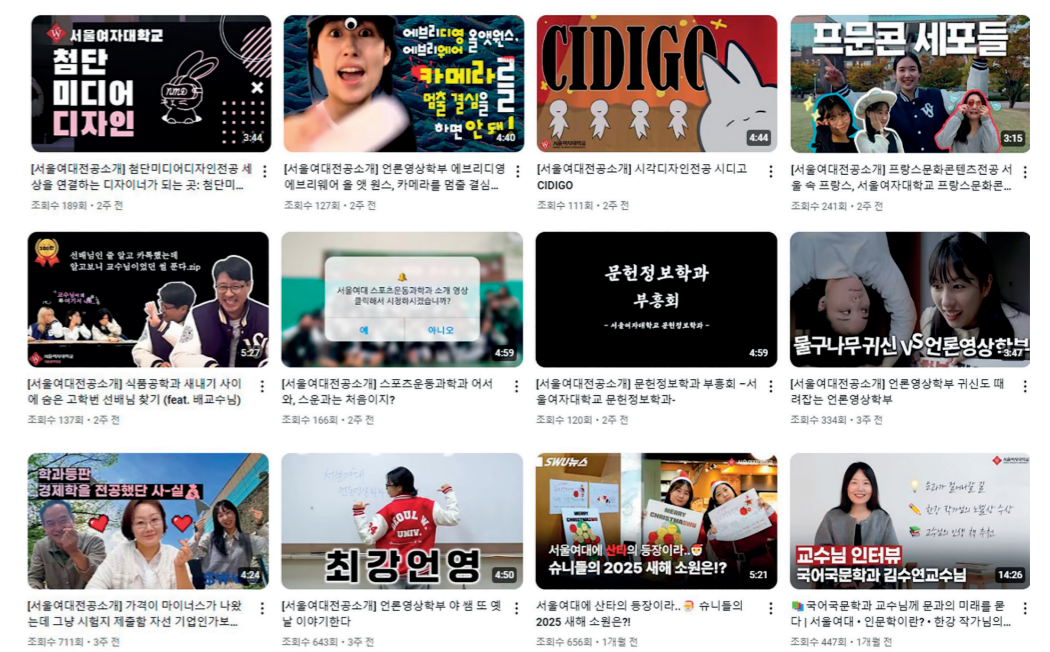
W 서울여자대학교
첨단 미디어 디자인
3:44
[서울여대전공소개] 첨단미디어디자인전공 세상을 연결하는 디자이너가 되는 곳: 첨단미...
조회수 189회 • 2주 전

에브리디영 올앳원스, 에브리웨어
카메라를 멈출 결심을 하면 안 돼!
4:40
[서울여대전공소개] 언론영상학부 에브리디영 에브리웨어 올 앳 원스, 카메라를 멈출 결심...
조회수 127회 • 2주 전

CIDIGO
4:44
[서울여대전공소개] 시각디자인전공 시디고 CIDIGO
조회수 111회 • 2주 전

프문콘 세포들
3:15
[서울여대전공소개] 프랑스문화콘텐츠전공 서울 속 프랑스, 서울여자대학교 프랑스문화콘...
조회수 241회 • 2주 전

선배님인 줄 알고 카톡했는데 알고보니 교수님이었던 썰 푼다.zip
5:27
[서울여대전공소개] 식품공학과 새내기 사이에 숨은 고학번 선배님 찾기 (feat. 배교수님)
조회수 137회 • 2주 전

서울여대 스포츠운동과학과 소개 영상 클릭해서 시청하시겠습니까?
예 아니오
4:59
[서울여대전공소개] 스포츠운동과학과 어서와, 스운과는 처음이지?
조회수 166회 • 2주 전

문헌정보학과 부흥회
- 서울여자대학교 문헌정보학과 -
4:59
[서울여대전공소개] 문헌정보학과 부흥회 –서울여자대학교 문헌정보학과-
조회수 120회 • 2주 전

물구나무귀신 VS 언론영상학부
3:47
[서울여대전공소개] 언론영상학부 귀신도 때려잡는 언론영상학부
조회수 334회 • 3주 전

학과등판 경제학을 전공했단 사-실
4:24
[서울여대전공소개] 가격이 마이너스가 나왔는데 그냥 시험지 제출함 자선 기업인가보...
조회수 711회 • 3주 전

최강언영
4:50
[서울여대전공소개] 언론영상학부 야 뱀 또 옛날 이야기한다
조회수 643회 • 3주 전

SWU뉴스
서울여대에 산타의 등장이라..
슈니들의 2025 새해 소원은!?
5:21
서울여대에 산타의 등장이라.. 🎅 슈니들의 2025 새해 소원은?!
조회수 656회 • 1개월 전

교수님 인터뷰
국어국문학과 김수연교수님
14:26
📚 국어국문학과 교수님께 문과의 미래를 묻다 | 서울여대 • 인문학이란? • 한강 작가님의...
조회수 447회 • 1개월 전